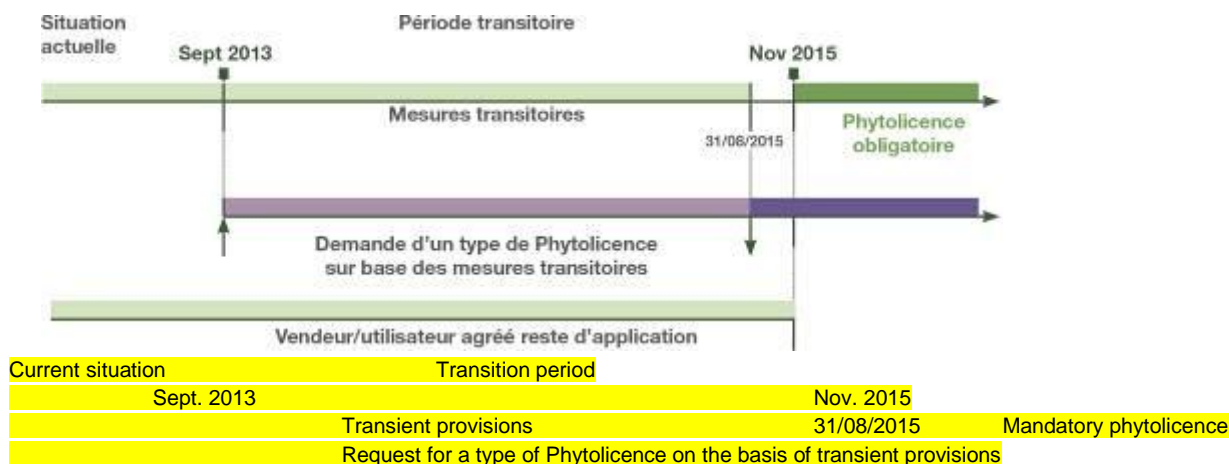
Situation actuelle

Période transitoire

Sept 2013

Nov 2015

Mesures transitoires

31/08/2015

Phytolicence obligatoire

Demande d'un type de Phytolicence sur base des mesures transitoires

Vendeur/utilisateur agréé reste d'application

Current situation

Transition period

Sept. 2013

Nov. 2015

Transient provisions

31/08/2015

Mandatory phytolicence

Request for a type of Phytolicence on the basis of transient provisions